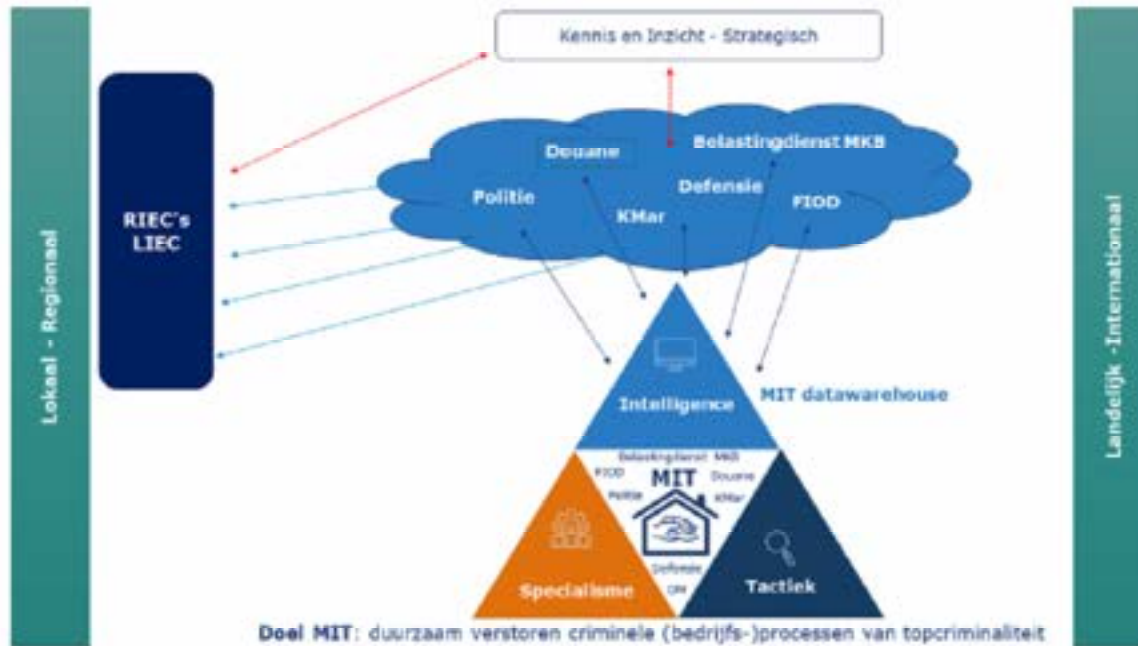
Lokaal - Regionaal

Kennis en Inzicht - Strategisch

RIEC's
LIEC

Douane
Belastingdienst MKB
Politie
Defensie
KMar
FIOD

Intelligence
MIT datawarehouse

Belastingdienst MKB
FIOD
Politie
MIT
Douane
KMar
Defensie
OM

Specialisme
Tactiek

Landelijk - Internationaal

Doel MIT: duurzaam verstoren criminele (bedrijfs-)processen van topcriminaliteit